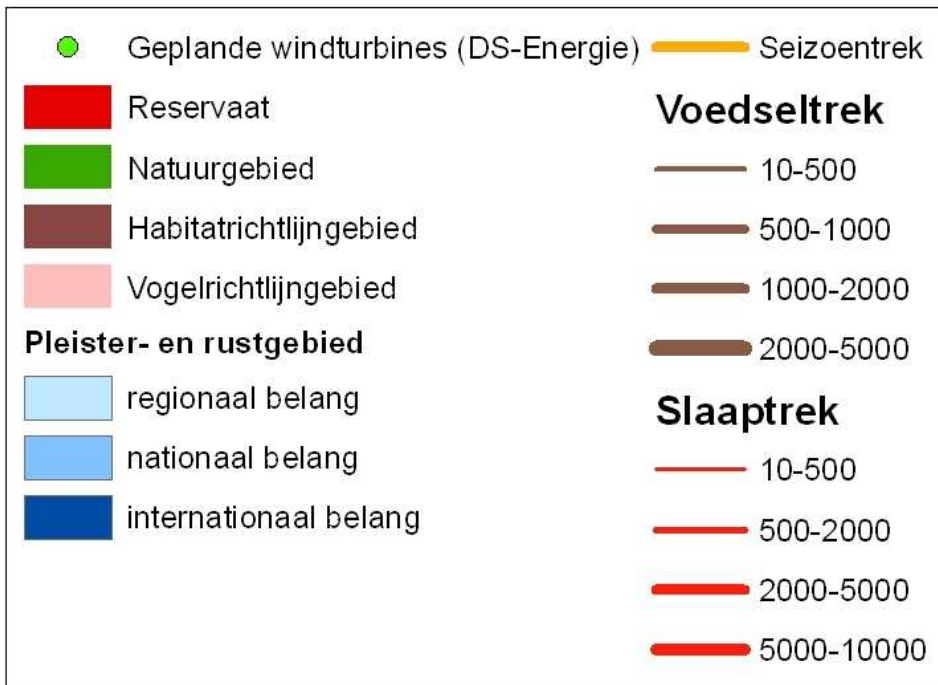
Geplande windturbines (DS-Energie)
Reservaat
Natuurgebied
Habitatrichtlijngebied
Vogelrichtlijngebied

**Pleister- en rustgebied**

regionaal belang
nationaal belang
internationaal belang

Seizoentrek

**Voedseltrek**

10-500
500-1000
1000-2000
2000-5000

**Slaaptrek**

10-500
500-2000
2000-5000
5000-10000